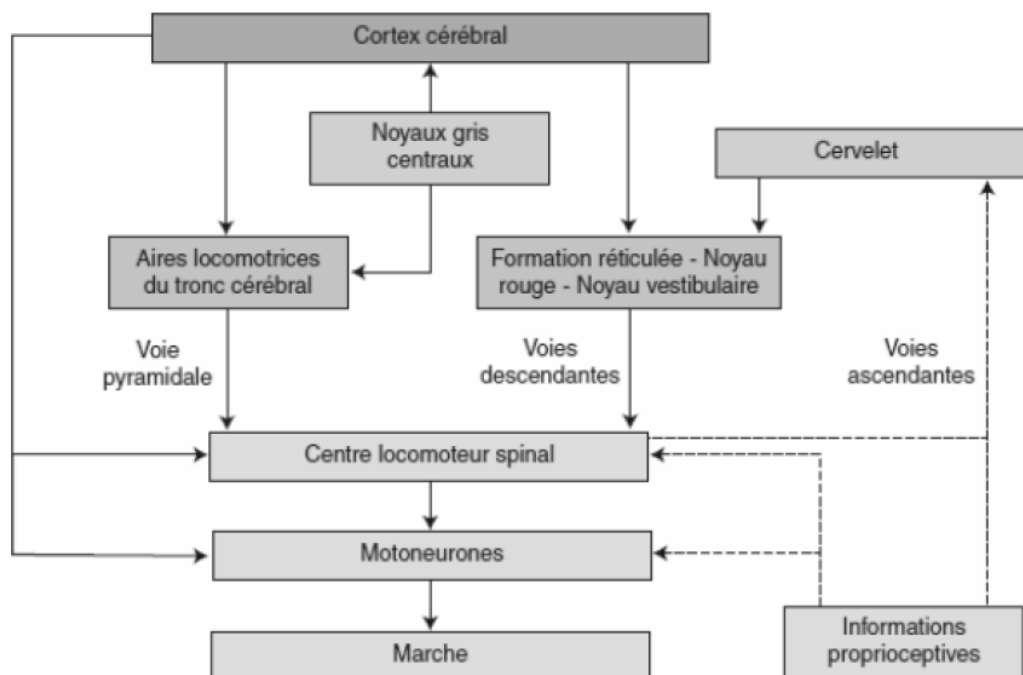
Cortex cérébral

Noyaux gris centraux

Cervelet

Aires locomotrices du tronc cérébral

Formation réticulée - Noyau rouge - Noyau vestibulaire

Voie pyramidale

Voies descendantes

Voies ascendantes

Centre locomoteur spinal

Motoneurones

Marche

Informations proprioceptives